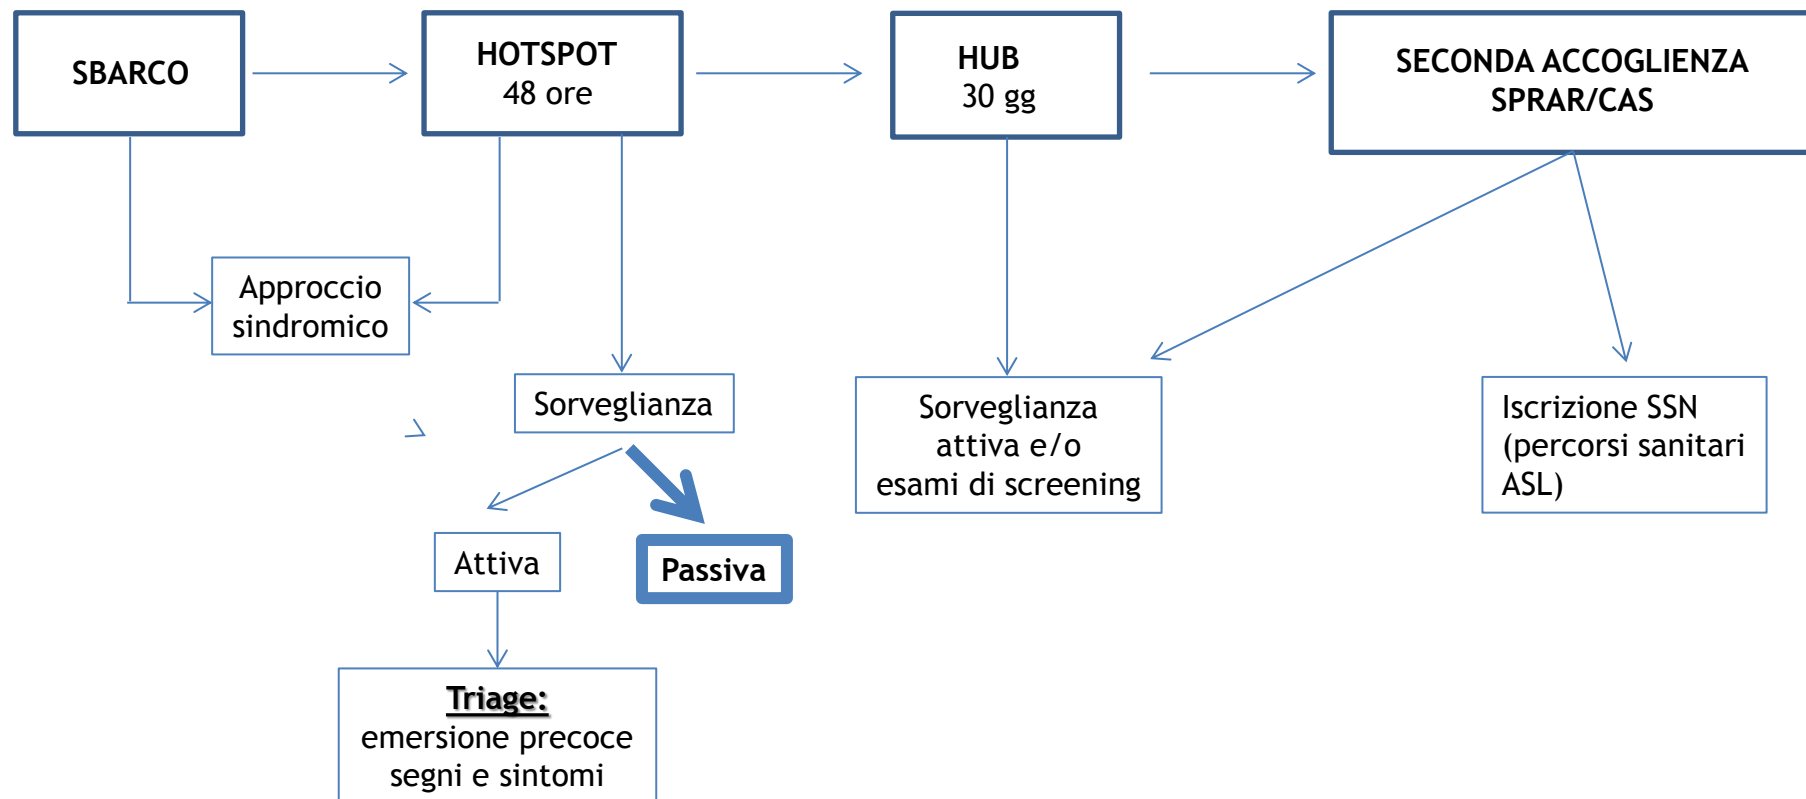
SBARCO

HOTSPOT
48 ore

HUB
30 gg

SECONDA ACCOGLIENZA
SPRAR/CAS

Approccio sindromico

Sorveglianza

Sorveglianza attiva e/o esami di screening

Iscrizione SSN (percorsi sanitari ASL)

Attiva

Passiva

Triage:
emersione precoce segni e sintomi